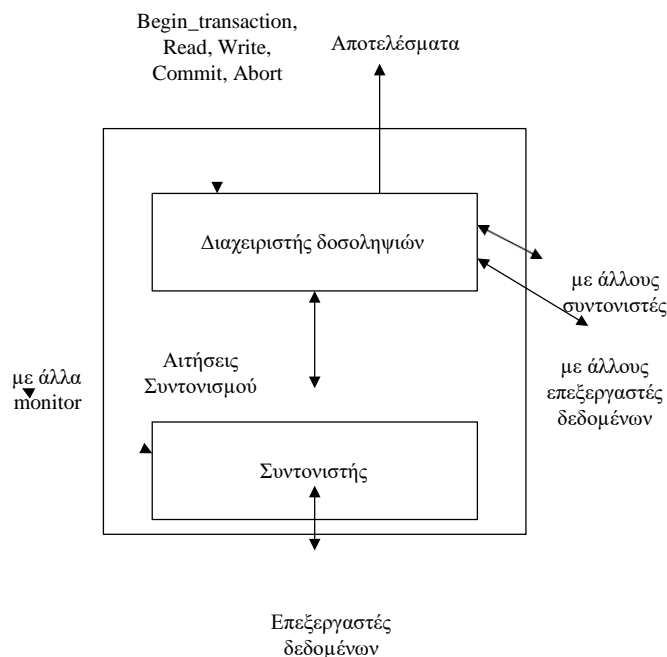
Begin_transaction, Read, Write, Commit, Abort

Αποτελέσματα

Διαχειριστής δοσοληψιών

με άλλους συντονιστές

με άλλους επεξεργαστές δεδομένων

Αιτήσεις Συντονισμού

με άλλα monitor

Συντονιστής

Επεξεργαστές δεδομένων